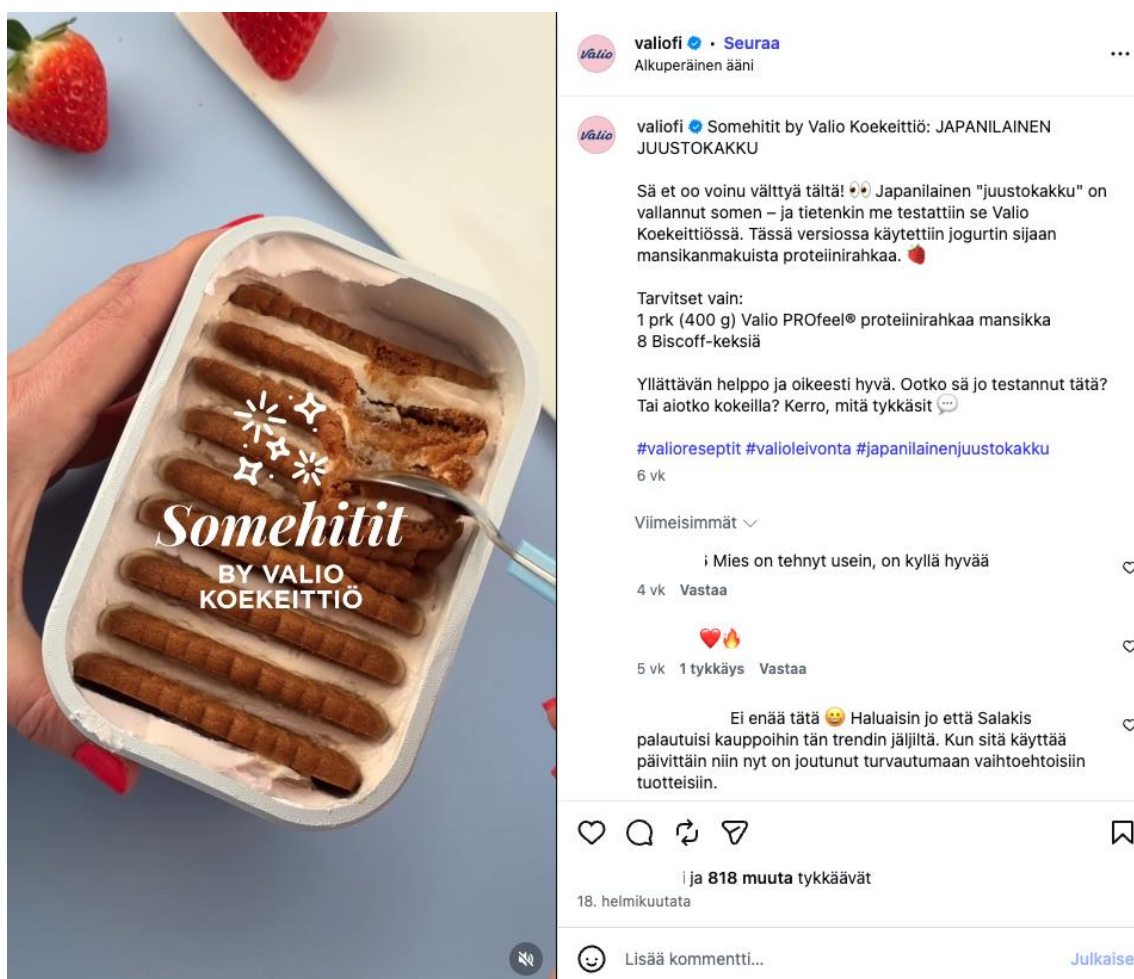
Somehitit
BY VALIO
KOEKEITTIÖ

Valio

valiofi • Seuraa
Alkuperäinen ääni

Valio

valiofi Somehitit by Valio Koekeittiö: JAPANILAINEN JUUSTOKAKKU

Sä et oo voinu välttyä tältä! 👀 Japanilainen "juustokakku" on vallannut somen – ja tietenkin me testattiin se Valio Koekeittiössä. Tässä versiossa käytettiin jogurtin sijaan mansikanmakuista proteiinirahkaa. 🍓

Tarvitset vain:
1 prk (400 g) Valio PROfeel® proteiinirahkaa mansikka
8 Biscoff-keksiä

Yllättävän helppo ja oikeesti hyvä. Ootko sä jo testannut tätä? Tai aiotko kokeilla? Kerro, mitä tykkäsit 💬

#valioreseptit #valioleivonta #japanilainenjuustokakku
6 vk

Viimeisimmät

Mies on tehnyt usein, on kyllä hyvää
4 vk Vastaa

❤️🔥
5 vk 1 tykkäys Vastaa

Ei enää tätä 😀 Haluaisin jo että Salakis palautuisi kauppoihin tän trendin jäljiltä. Kun sitä käyttää päivittäin niin nyt on joutunut turvautumaan vaihtoehtoisiin tuotteisiin.

ja 818 muuta tykkäävät
18. helmikuutata

Lisää kommentti...
Julkaise